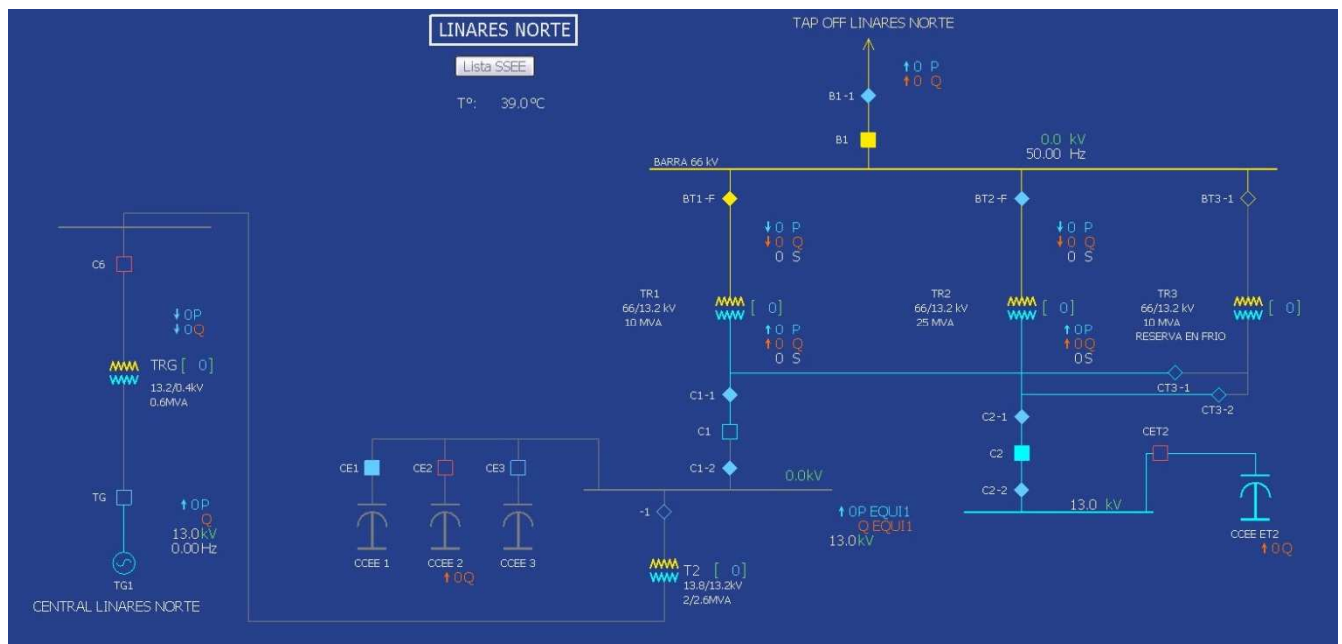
LINARES NORTE

Lista SSEE

T°: 39.0°C

TAP OFF LINARES NORTE

0 P
0 Q

B1-1

B1

0.0 kV
50.00 Hz

BARRA 66 kV

BT1-F

BT2-F

BT3-1

0 P
0 Q
0 S

0 P
0 Q
0 S

C6

0P
0Q

TRG [ 0]
13.2/0.4kV
0.6MVA

TR1
66/13.2 kV
10 MVA

[ 0]

0 P
0 Q
0 S

TR2
66/13.2 kV
25 MVA

[ 0]

0P
0Q
0S

TR3
66/13.2 kV
10 MVA
RESERVA EN FRIO

[ 0]

CT3-1

CT3-2

C1-1

C1

C1-2

0.0kV

C2-1

C2

C2-2

13.0 kV

CET2

CE1

CE2

CE3

-1

TG

0P
Q
13.0kV
0.00Hz

TG1

CENTRAL LINARES NORTE

CCEE 1

CCEE 2
0Q

CCEE 3

T2 [ 0]
13.8/13.2kV
2/2.6MVA

0P EQUI1
Q EQUI1
13.0kV

CCEE ET2
0Q